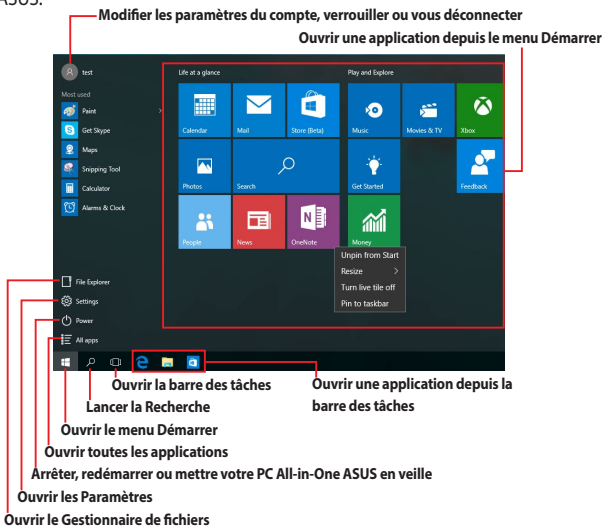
ASUS.

Modifier les paramètres du compte, verrouiller ou vous déconnecter

Ouvrir une application depuis le menu Démarrer

test

Most used

Paint

Get Skype

Maps

Snipping Tool

Calculator

Alarms & Clock

Life at a glance

Calendar

Mail

Store (Beta)

Photos

Search

People

News

OneNote

Play and Explore

Music

Movies & TV

Xbox

Get Started

Feedback

Money

Unpin from Start

Resize

Turn live tile off

Pin to taskbar

File Explorer

Settings

Power

All apps

Ouvrir la barre des tâches

Ouvrir une application depuis la barre des tâches

Lancer la Recherche

Ouvrir le menu Démarrer

Ouvrir toutes les applications

Arrêter, redémarrer ou mettre votre PC All-in-One ASUS en veille

Ouvrir les Paramètres

Ouvrir le Gestionnaire de fichiers